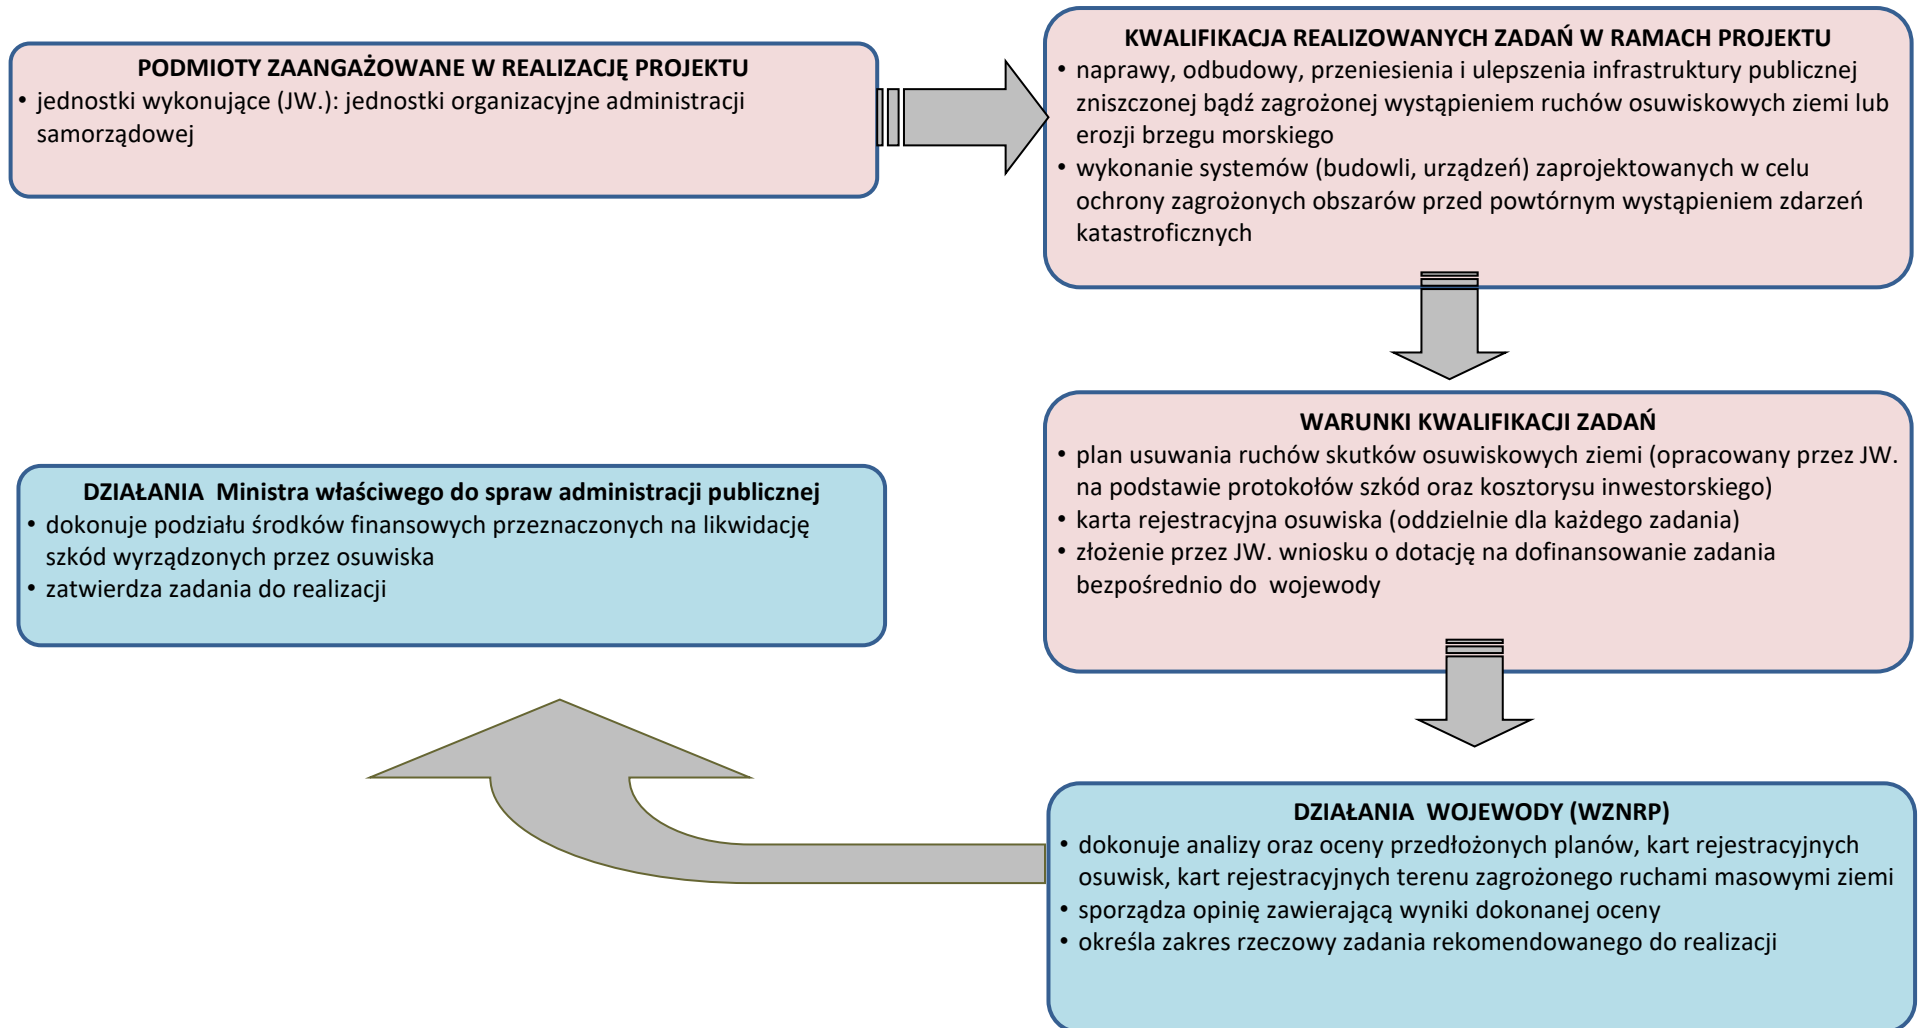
**PODMIOTY ZAANGAŻOWANE W REALIZACJĘ PROJEKTU**
• jednostki wykonujące (JW.): jednostki organizacyjne administracji samorządowej

**KWALIFIKACJA REALIZOWANYCH ZADAŃ W RAMACH PROJEKTU**
• naprawy, odbudowy, przeniesienia i ulepszenia infrastruktury publicznej zniszczonej bądź zagrożonej wystąpieniem ruchów osuwiskowych ziemi lub erozji brzegu morskiego
• wykonanie systemów (budowli, urządzeń) zaprojektowanych w celu ochrony zagrożonych obszarów przed powtórnym wystąpieniem zdarzeń katastroficznych

**WARUNKI KWALIFIKACJI ZADAŃ**
• plan usuwania ruchów skutków osuwiskowych ziemi (opracowany przez JW. na podstawie protokołów szkód oraz kosztorysu inwestorskiego)
• karta rejestracyjna osuwiska (oddzielnie dla każdego zadania)
• złożenie przez JW. wniosku o dotację na dofinansowanie zadania bezpośrednio do wojewody

**DZIAŁANIA Ministra właściwego do spraw administracji publicznej**
• dokonuje podziału środków finansowych przeznaczonych na likwidację szkód wyrządzonych przez osuwiska
• zatwierdza zadania do realizacji

**DZIAŁANIA WOJEWODY (WZNRP)**
• dokonuje analizy oraz oceny przedłożonych planów, kart rejestracyjnych osuwisk, kart rejestracyjnych terenu zagrożonego ruchami masowymi ziemi
• sporządza opinię zawierającą wyniki dokonanej oceny
• określa zakres rzeczowy zadania rekomendowanego do realizacji